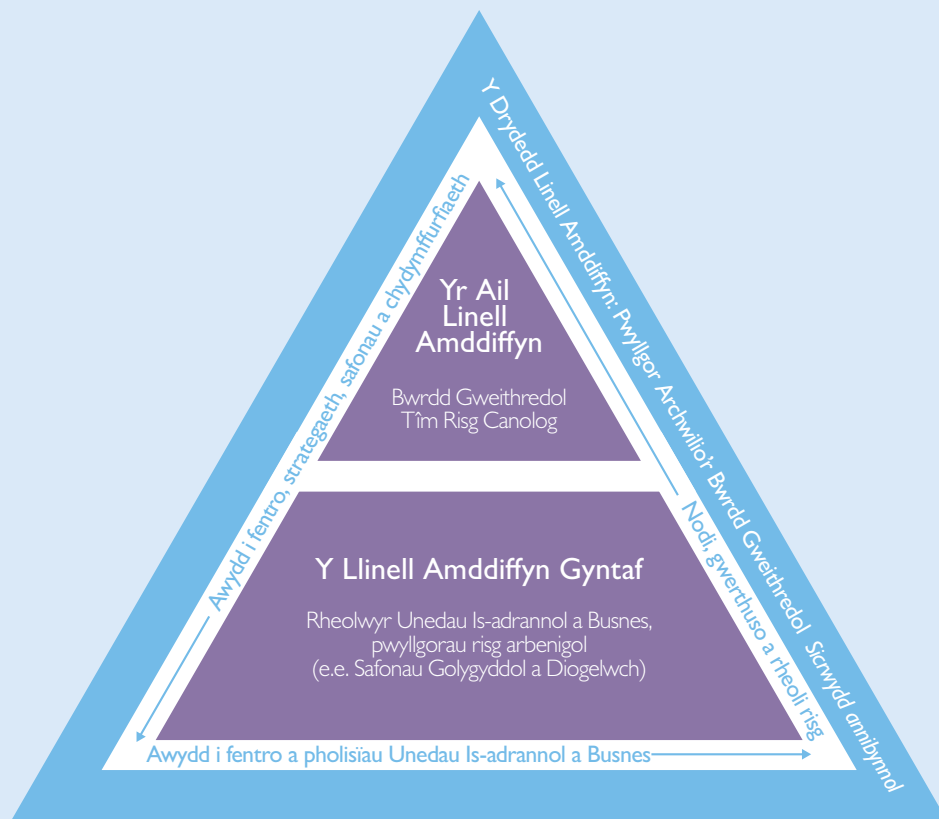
Y Drydedd Linell Amddiffyn: Pwyllgor Archwilio'r Bwrdd Gweithredol Sicrwydd annibynnol

Awydd i fentro, strategaeth, safonau a chydymffurfiaeth

Yr Ail Linell Amddiffyn

Bwrdd Gweithredol
Tîm Risg Canolog

Nodi, gwerthuso a rheoli risg

Y Llinell Amddiffyn Gyntaf

Rheolwyr Unedau Is-adrannol a Busnes, pwyllgorau risg arbenigol (e.e. Safonau Golygyddol a Diogelwch)

Awydd i fentro a pholisïau Unedau Is-adrannol a Busnes